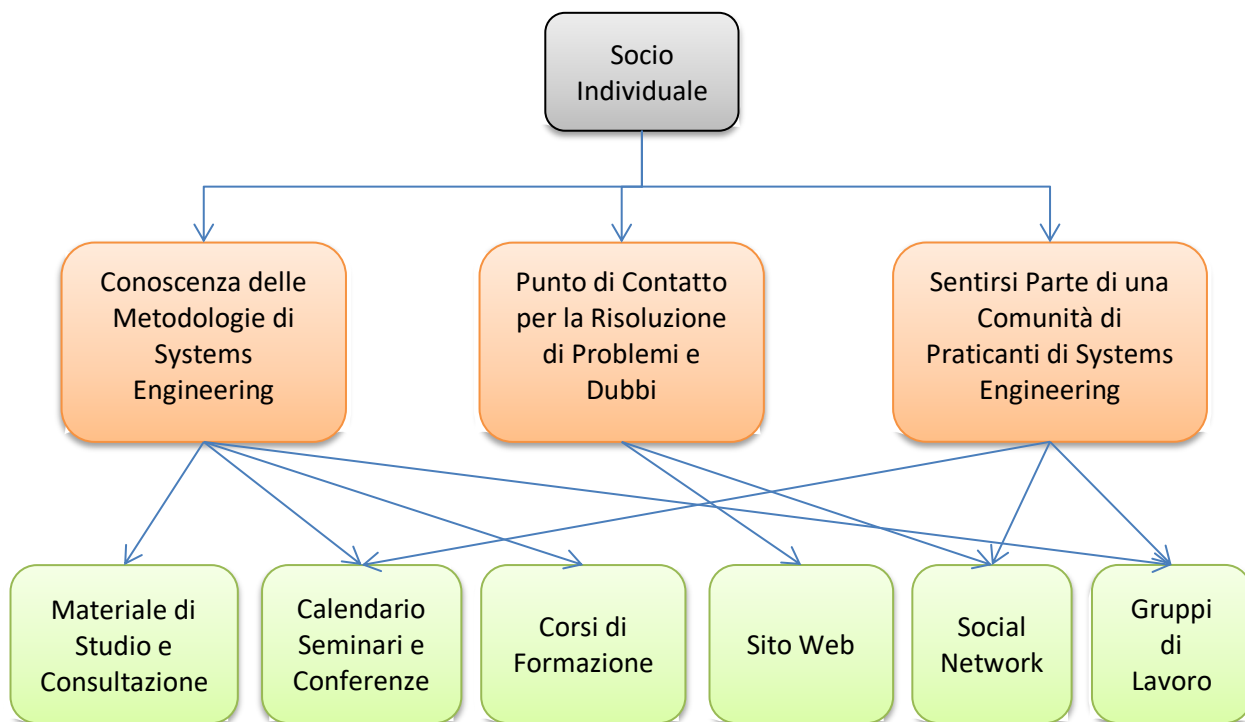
Socio Individuale

Conoscenza delle Metodologie di Systems Engineering

Punto di Contatto per la Risoluzione di Problemi e Dubbi

Sentirsi Parte di una Comunità di Praticanti di Systems Engineering

Materiale di Studio e Consultazione

Calendario Seminari e Conferenze

Corsi di Formazione

Sito Web

Social Network

Gruppi di Lavoro